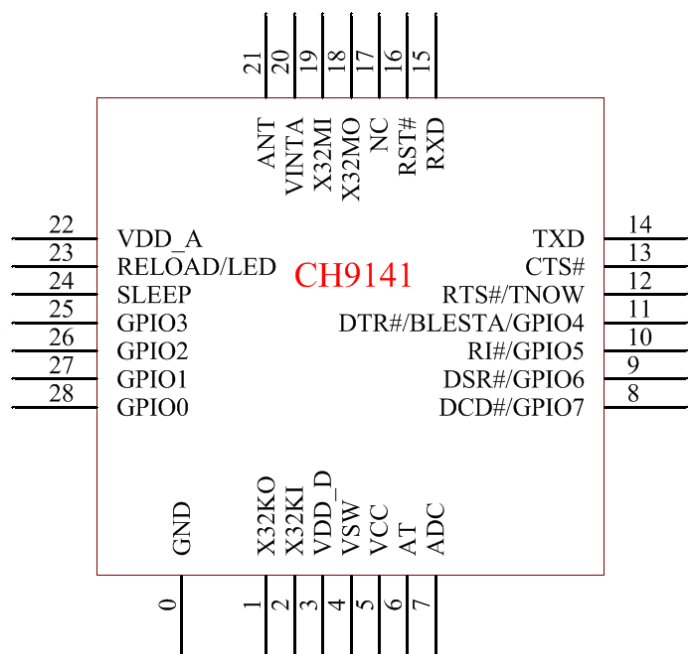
21 20 19 18 17 16 15

ANT VINTA X32MI X32MO NC RST# RXD

22 VDD_A
23 RELOAD/LED
24 SLEEP
25 GPIO3
26 GPIO2
27 GPIO1
28 GPIO0

CH9141

TXD 14
CTS# 13
RTS#/TNOW 12
DTR#/BLESTA/GPIO4 11
RI#/GPIO5 10
DSR#/GPIO6 9
DCD#/GPIO7 8

GND X32KO X32KI VDD_D VSW VCC AT ADC

0 1 2 3 4 5 6 7